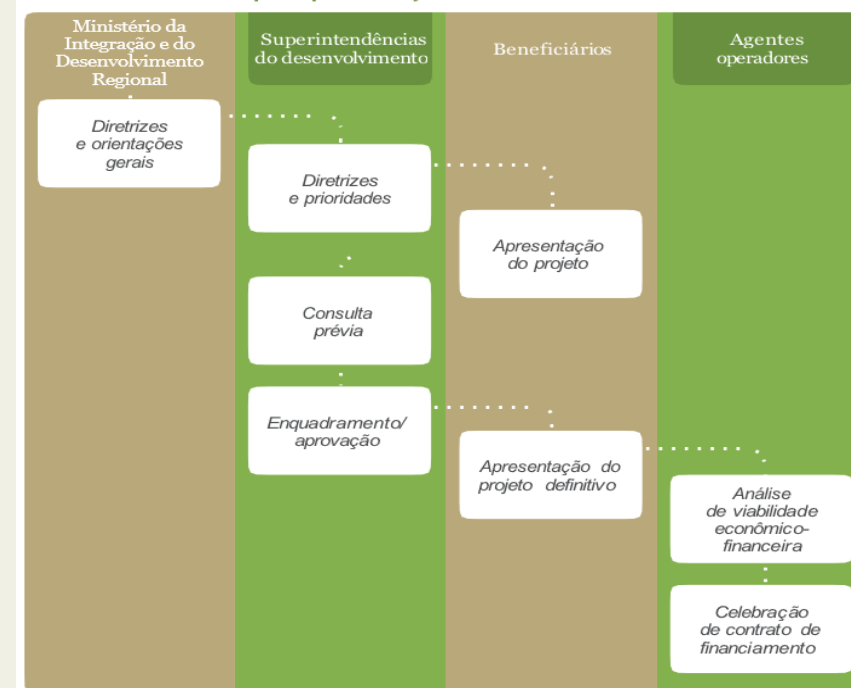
Ministério da Integração e do Desenvolvimento Regional

Superintendências do desenvolvimento

Beneficiários

Agentes operadores

Diretrizes e orientações gerais

Diretrizes e prioridades

Apresentação do projeto

Consulta prévia

Enquadramento/ aprovação

Apresentação do projeto definitivo

Análise de viabilidade econômico-financeira

Celebração de contrato de financiamento